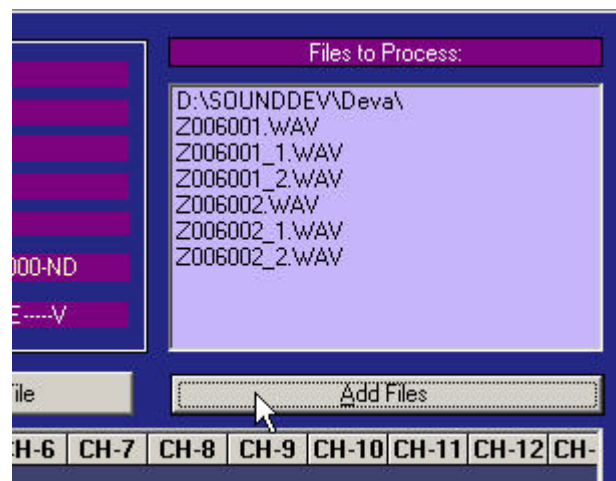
Files to Process:

D:\SOUNDDEV\Deva\
Z006001.WAV
Z006001_1.WAV
Z006001_2.WAV
Z006002.WAV
Z006002_1.WAV
Z006002_2.WAV

000-ND

E----V

ile

Add Files

H-6 | CH-7 | CH-8 | CH-9 | CH-10 | CH-11 | CH-12 | CH-